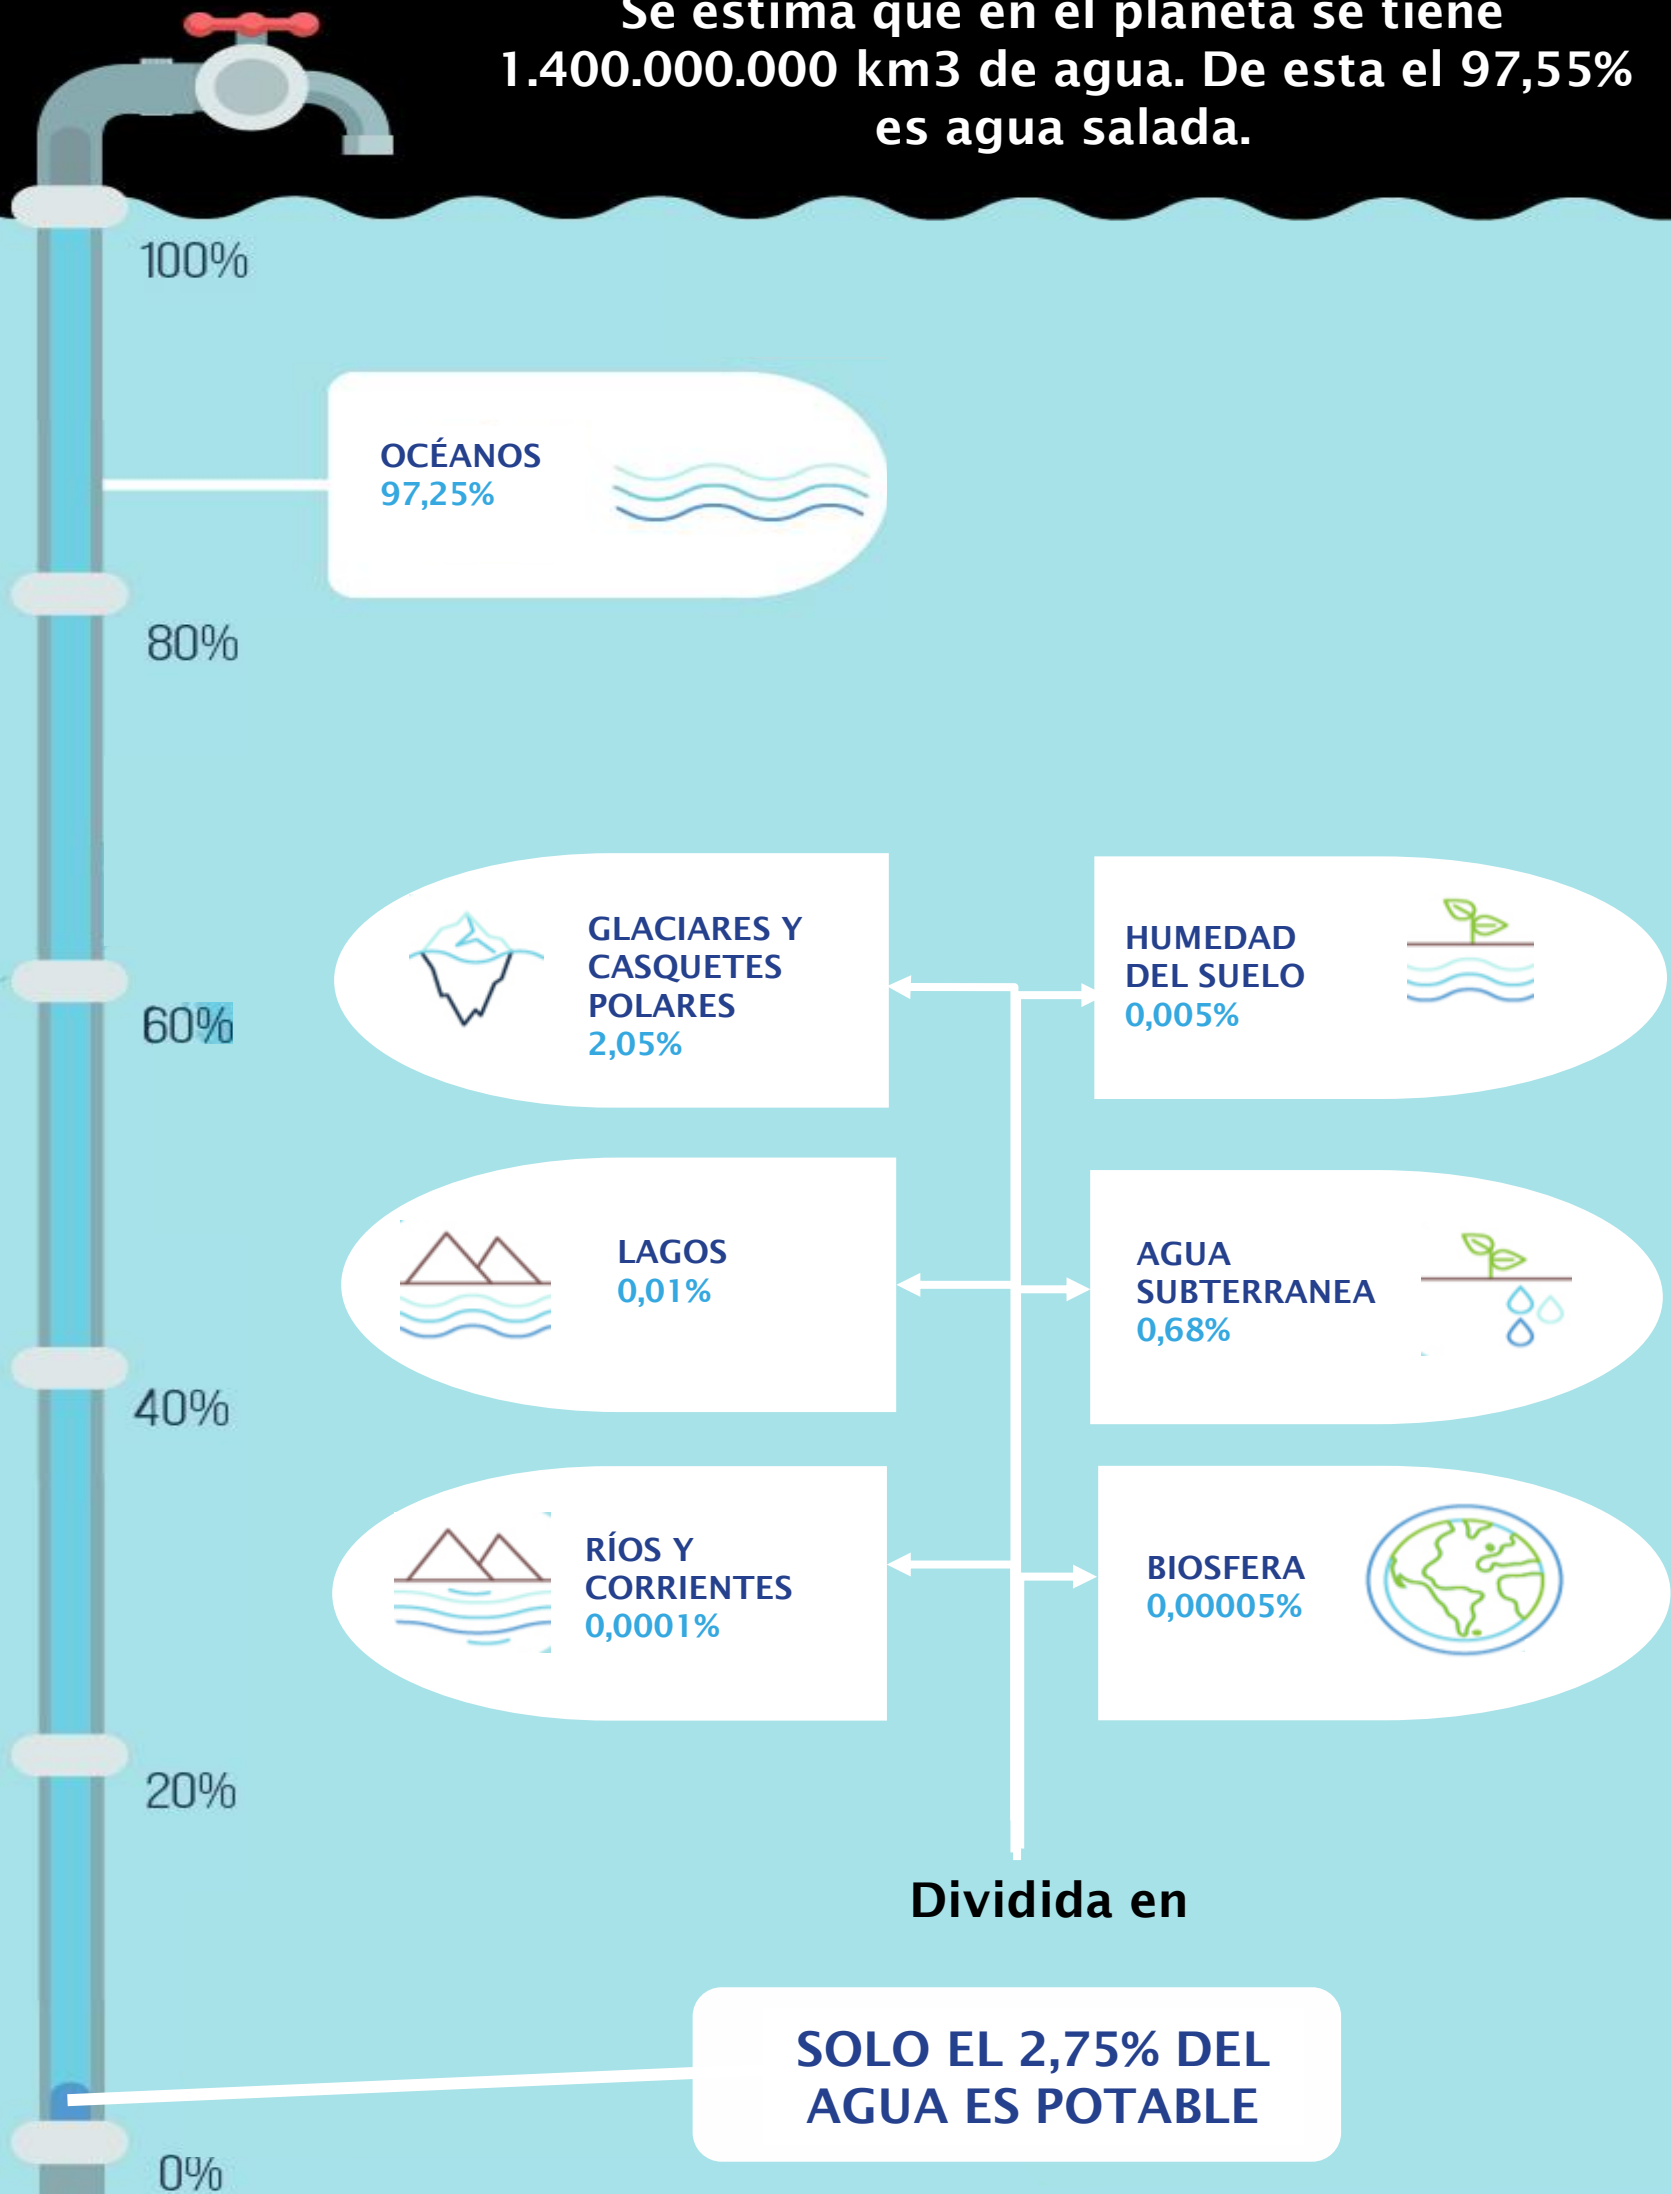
Se estima que en el planeta se tiene 1.400.000.000 km3 de agua. De esta el 97,55% es agua salada.

100%

OCÉANOS
97,25%

80%

GLACIARES Y CASQUETES POLARES
2,05%

HUMEDAD DEL SUELO
0,005%

60%

LAGOS
0,01%

AGUA SUBTERRANEA
0,68%

40%

RÍOS Y CORRIENTES
0,0001%

BIOSFERA
0,00005%

20%

Dividida en

SOLO EL 2,75% DEL AGUA ES POTABLE

0%